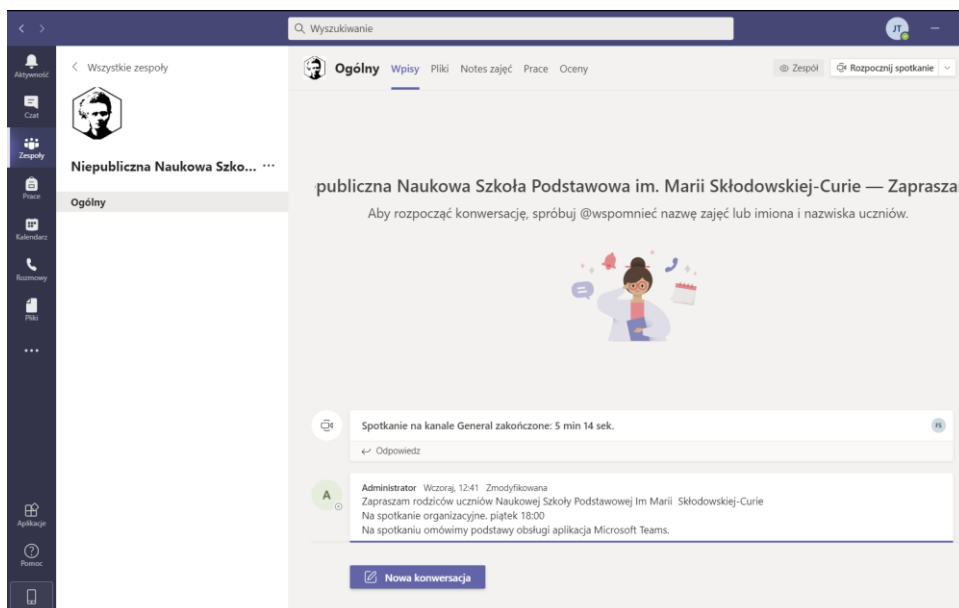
Wyszukiwanie

JT

Aktywność

Czat

Zespoły

Prace

Kalendarz

Rozmowy

Pliki

...

Aplikacje

Pomoc

< Wszystkie zespoły

Niepubliczna Naukowa Szko... ···

Ogólny

Ogólny Wpisy Pliki Notes zajęć Prace Oceny

Zespół Rozpocznij spotkanie

publiczna Naukowa Szkoła Podstawowa im. Marii Skłodowskiej-Curie — Zapraszа

Aby rozpocząć konwersację, spróbuj @wspomnieć nazwę zajęć lub imiona i nazwiska uczniów.

Spotkanie na kanale General zakończone: 5 min 14 sek.

FS

Odpowiedz

A

Administrator Wczoraj, 12:41 Zmodyfikowana
Zapraszam rodziców uczniów Naukowej Szkoły Podstawowej Im Marii Skłodowskiej-Curie
Na spotkanie organizacyjne. piątek 18:00
Na spotkaniu omówimy podstawy obsługi aplikacja Microsoft Teams.

Nowa konwersacja